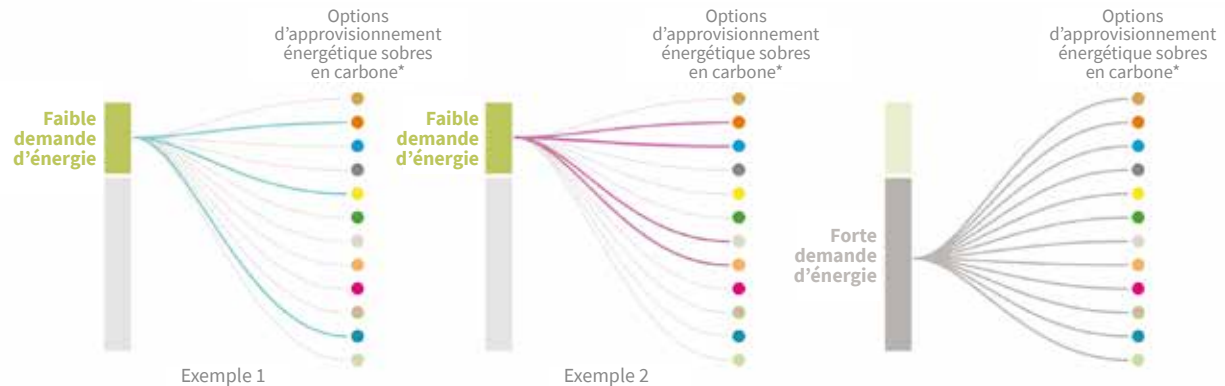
Options d'approvisionnement énergétique sobres en carbone*

Faible demande d'énergie

Exemple 1

Options d'approvisionnement énergétique sobres en carbone*

Faible demande d'énergie

Exemple 2

Options d'approvisionnement énergétique sobres en carbone*

Forte demande d'énergie